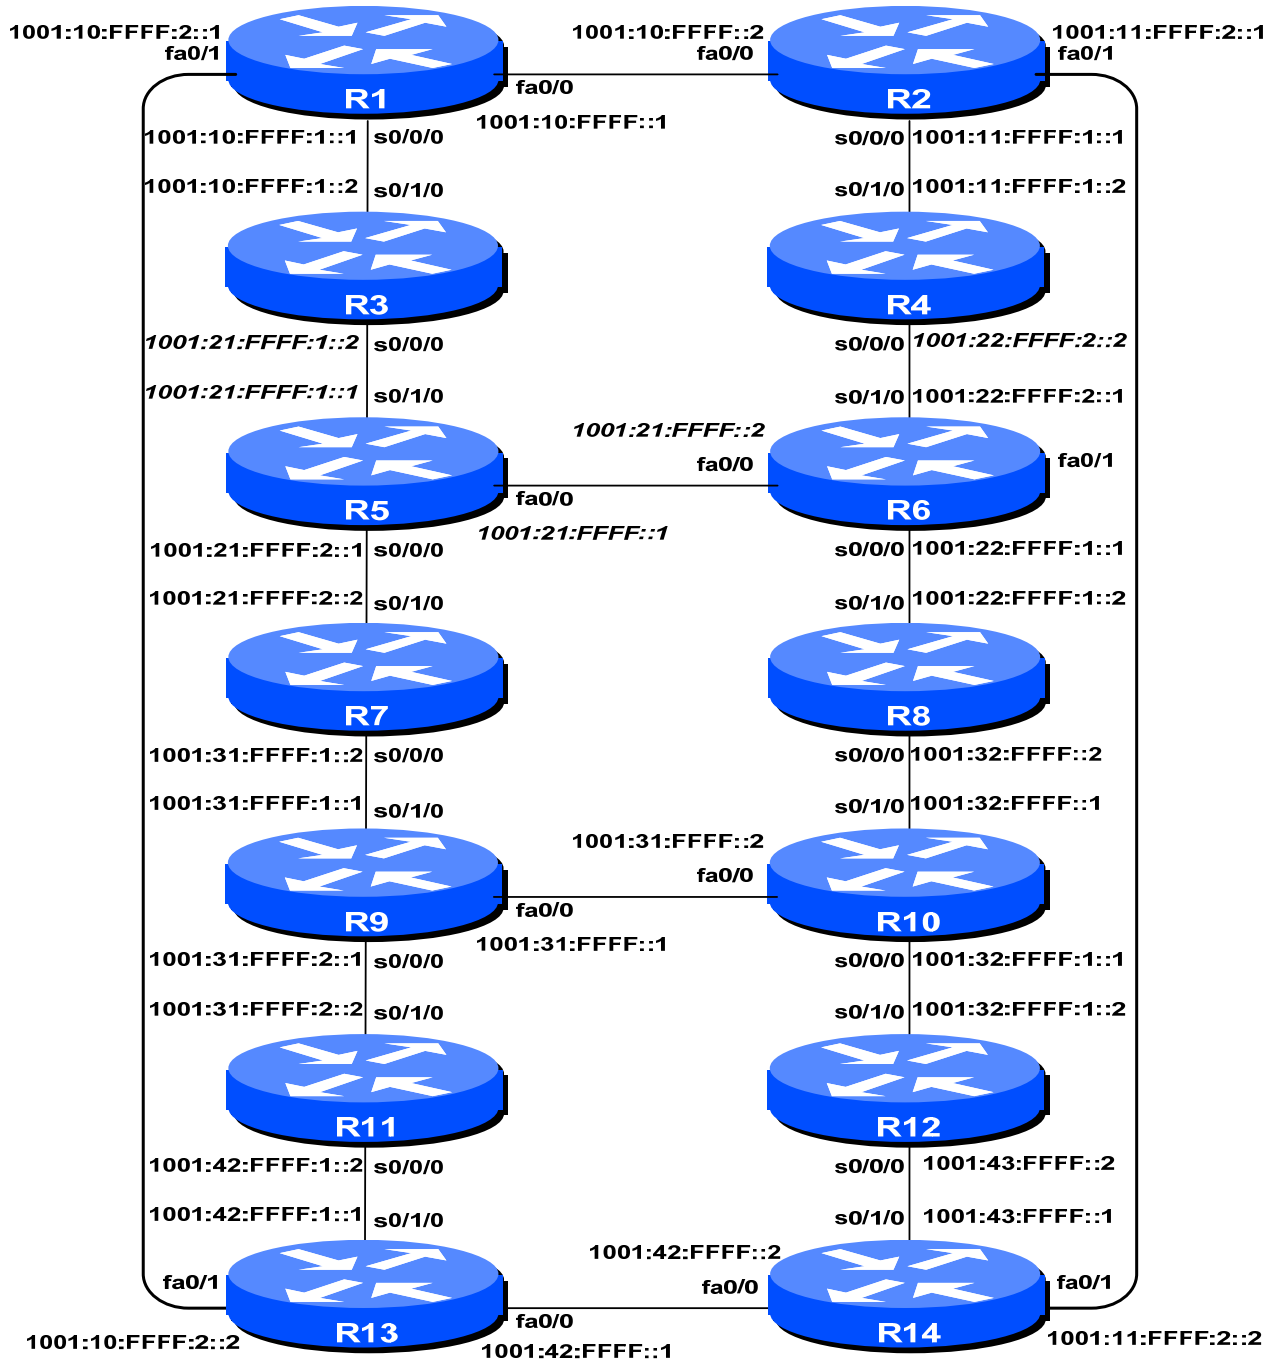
1001:10:FFFF:2::1
fa0/1
R1
fa0/0
1001:10:FFFF::1
1001:10:FFFF::2
fa0/0
R2
1001:11:FFFF:2::1
fa0/1

1001:10:FFFF:1::1 s0/0/0
1001:10:FFFF:1::2 s0/1/0
s0/0/0 1001:11:FFFF:1::1
s0/1/0 1001:11:FFFF:1::2

R3
R4

1001:21:FFFF:1::2 s0/0/0
1001:21:FFFF:1::1 s0/1/0
s0/0/0 1001:22:FFFF:2::2
s0/1/0 1001:22:FFFF:2::1

R5
fa0/0
1001:21:FFFF::1
1001:21:FFFF::2
fa0/0
R6
fa0/1

1001:21:FFFF:2::1 s0/0/0
1001:21:FFFF:2::2 s0/1/0
s0/0/0 1001:22:FFFF:1::1
s0/1/0 1001:22:FFFF:1::2

R7
R8

1001:31:FFFF:1::2 s0/0/0
1001:31:FFFF:1::1 s0/1/0
s0/0/0 1001:32:FFFF::2
s0/1/0 1001:32:FFFF::1

R9
fa0/0
1001:31:FFFF::1
1001:31:FFFF::2
fa0/0
R10

1001:31:FFFF:2::1 s0/0/0
1001:31:FFFF:2::2 s0/1/0
s0/0/0 1001:32:FFFF:1::1
s0/1/0 1001:32:FFFF:1::2

R11
R12

1001:42:FFFF:1::2 s0/0/0
1001:42:FFFF:1::1 s0/1/0
s0/0/0 1001:43:FFFF::2
s0/1/0 1001:43:FFFF::1

fa0/1
R13
1001:10:FFFF:2::2
fa0/0
1001:42:FFFF::1
1001:42:FFFF::2
fa0/0
R14
fa0/1
1001:11:FFFF:2::2